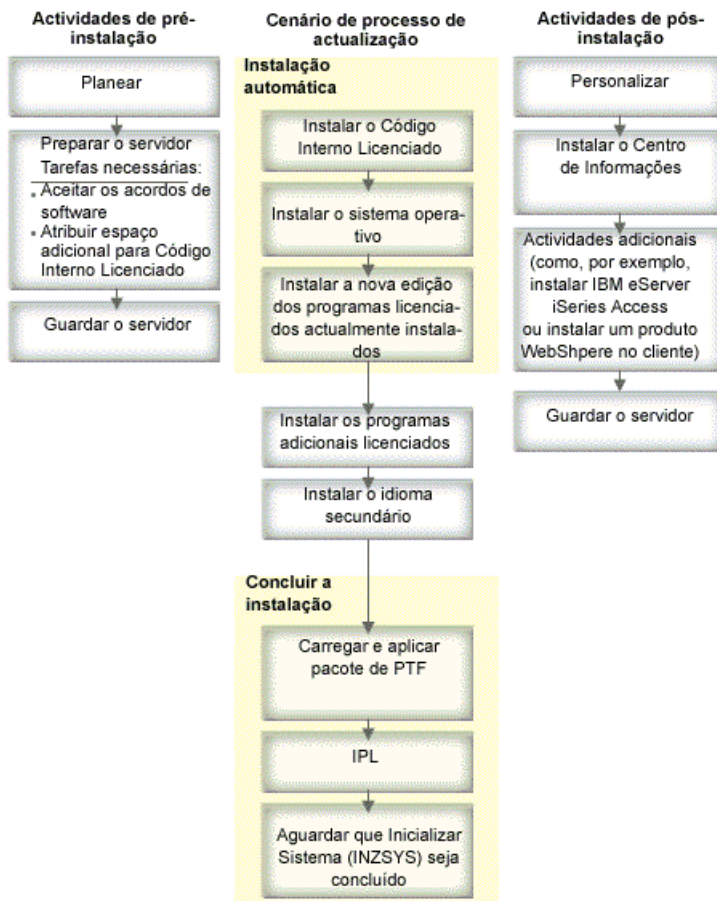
Actividades de pré-instalação

Planear

Preparar o servidor
Tarefas necessárias:
- Aceitar os acordos de software
- Atribuir espaço adicional para Código Interno Licenciado

Guardar o servidor

Cenário de processo de actualização

Instalação automática

Instalar o Código Interno Licenciado

Instalar o sistema operativo

Instalar a nova edição dos programas licenciados actualmente instalados

Instalar os programas adicionais licenciados

Instalar o idioma secundário

Concluir a instalação

Carregar e aplicar pacote de PTF

IPL

Aguardar que Inicializar Sistema (INZSYS) seja concluído

Actividades de pós-instalação

Personalizar

Instalar o Centro de Informações

Actividades adicionais (como, por exemplo, instalar IBM eServer iSeries Access ou instalar um produto WebShpere no cliente)

Guardar o servidor